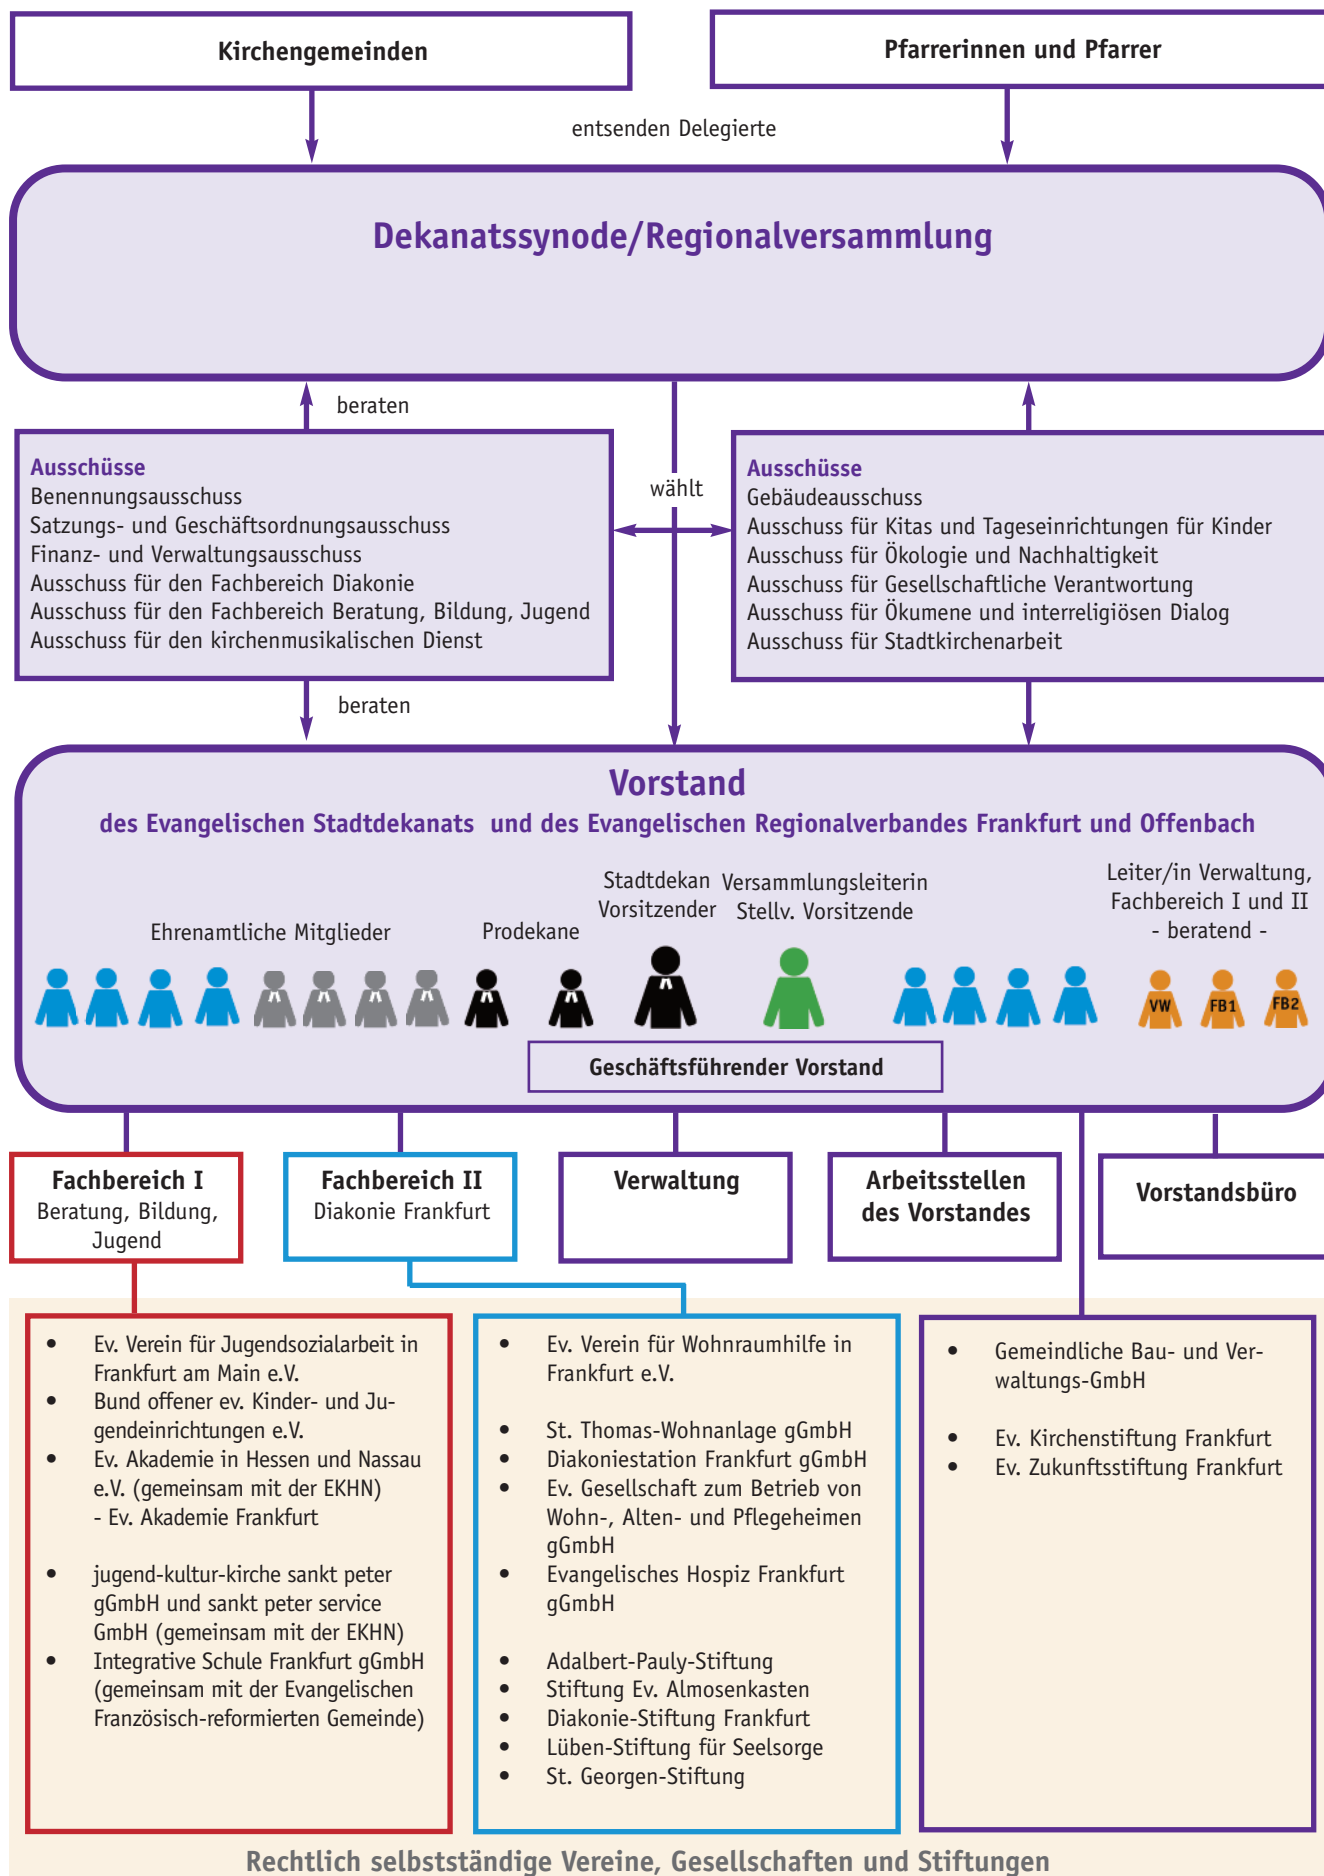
Kirchengemeinden

Pfarrerinnen und Pfarrer

entsenden Delegierte

Dekanatssynode/Regionalversammlung

beraten

Ausschüsse
Benennungsausschuss
Satzungs- und Geschäftsordnungsausschuss
Finanz- und Verwaltungsausschuss
Ausschuss für den Fachbereich Diakonie
Ausschuss für den Fachbereich Beratung, Bildung, Jugend
Ausschuss für den kirchenmusikalischen Dienst

wählt

Ausschüsse
Gebäudeausschuss
Ausschuss für Kitas und Tageseinrichtungen für Kinder
Ausschuss für Ökologie und Nachhaltigkeit
Ausschuss für Gesellschaftliche Verantwortung
Ausschuss für Ökumene und interreligiösen Dialog
Ausschuss für Stadtkirchenarbeit

beraten

Vorstand
des Evangelischen Stadtdekanats und des Evangelischen Regionalverbandes Frankfurt und Offenbach

Ehrenamtliche Mitglieder

Prodekane

Stadtdekan
Vorsitzender

Versammlungsleiterin
Stellv. Vorsitzende

Leiter/in Verwaltung, Fachbereich I und II
- beratend -

VW FB1 FB2

Geschäftsführender Vorstand

Fachbereich I
Beratung, Bildung, Jugend

Fachbereich II
Diakonie Frankfurt

Verwaltung

Arbeitsstellen des Vorstandes

Vorstandsbüro

- Ev. Verein für Jugendsozialarbeit in Frankfurt am Main e.V.
- Bund offener ev. Kinder- und Jugendeinrichtungen e.V.
- Ev. Akademie in Hessen und Nassau e.V. (gemeinsam mit der EKHN)
- Ev. Akademie Frankfurt

- jugend-kultur-kirche sankt peter gGmbH und sankt peter service GmbH (gemeinsam mit der EKHN)
- Integrative Schule Frankfurt gGmbH (gemeinsam mit der Evangelischen Französisch-reformierten Gemeinde)

- Ev. Verein für Wohnraumhilfe in Frankfurt e.V.

- St. Thomas-Wohnanlage gGmbH
- Diakoniestation Frankfurt gGmbH
- Ev. Gesellschaft zum Betrieb von Wohn-, Alten- und Pflegeheimen gGmbH
- Evangelisches Hospiz Frankfurt gGmbH

- Adalbert-Pauly-Stiftung
- Stiftung Ev. Almosenkasten
- Diakonie-Stiftung Frankfurt
- Lüben-Stiftung für Seelsorge
- St. Georgen-Stiftung

- Gemeindliche Bau- und Verwaltungs-GmbH

- Ev. Kirchenstiftung Frankfurt
- Ev. Zukunftsstiftung Frankfurt

Rechtlich selbstständige Vereine, Gesellschaften und Stiftungen